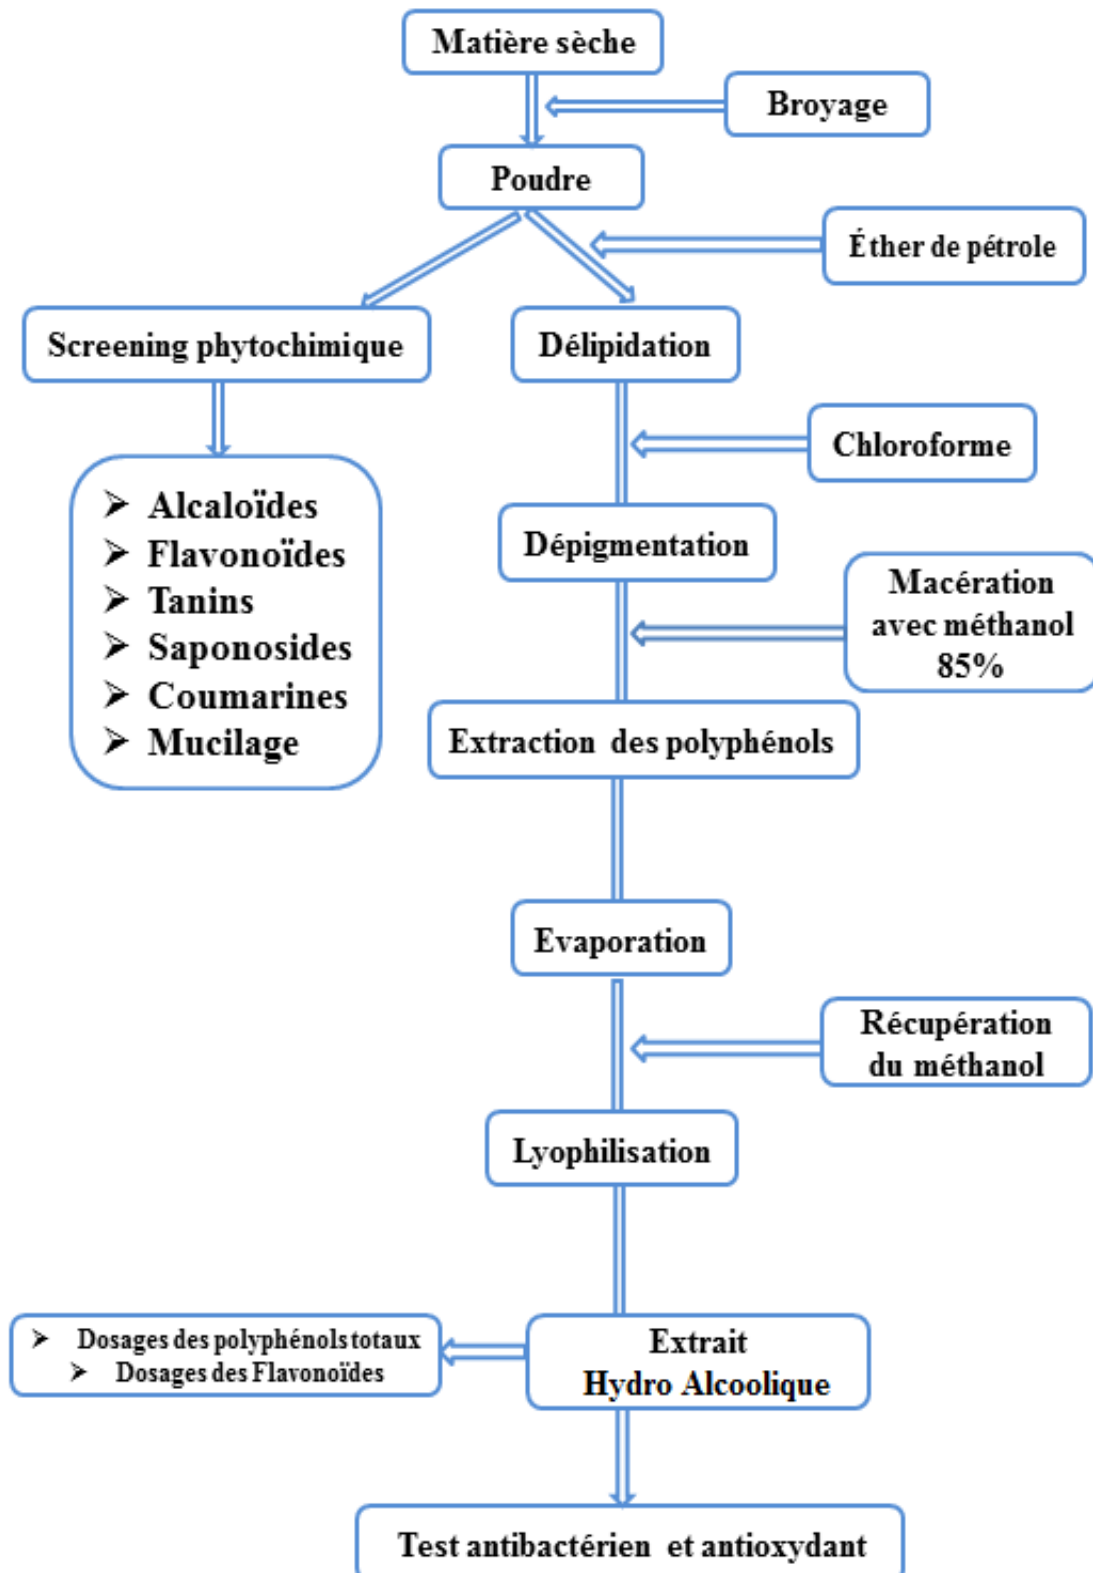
Matière sèche

Broyage

Poudre

Éther de pétrole

Screening phytochimique

Délipidation

➢ Alcaloïdes
➢ Flavonoïdes
➢ Tanins
➢ Saponosides
➢ Coumarines
➢ Mucilage

Chloroforme

Dépigmentation

Macération avec méthanol 85%

Extraction des polyphénols

Evaporation

Récupération du méthanol

Lyophilisation

➢ Dosages des polyphénols totaux
➢ Dosages des Flavonoïdes

Extrait Hydro Alcoolique

Test antibactérien et antioxydant